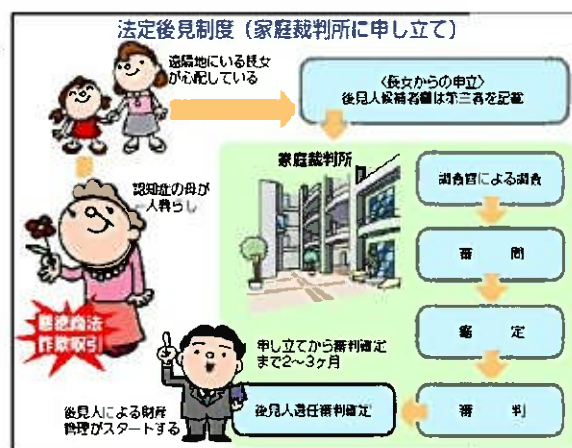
法定後見制度（家庭裁判所に申し立て）

遠隔地にいる長女が心配している

〈長女からの申立〉
後見人候補者欄は第三者を記載

認知症の母が一人暮らし

悪徳商法
詐欺取引

家庭裁判所

調査官による調査

審問

鑑定

申し立てから審判確定まで2～3ヶ月

審判

後見人による財産管理がスタートする

後見人選任審判確定